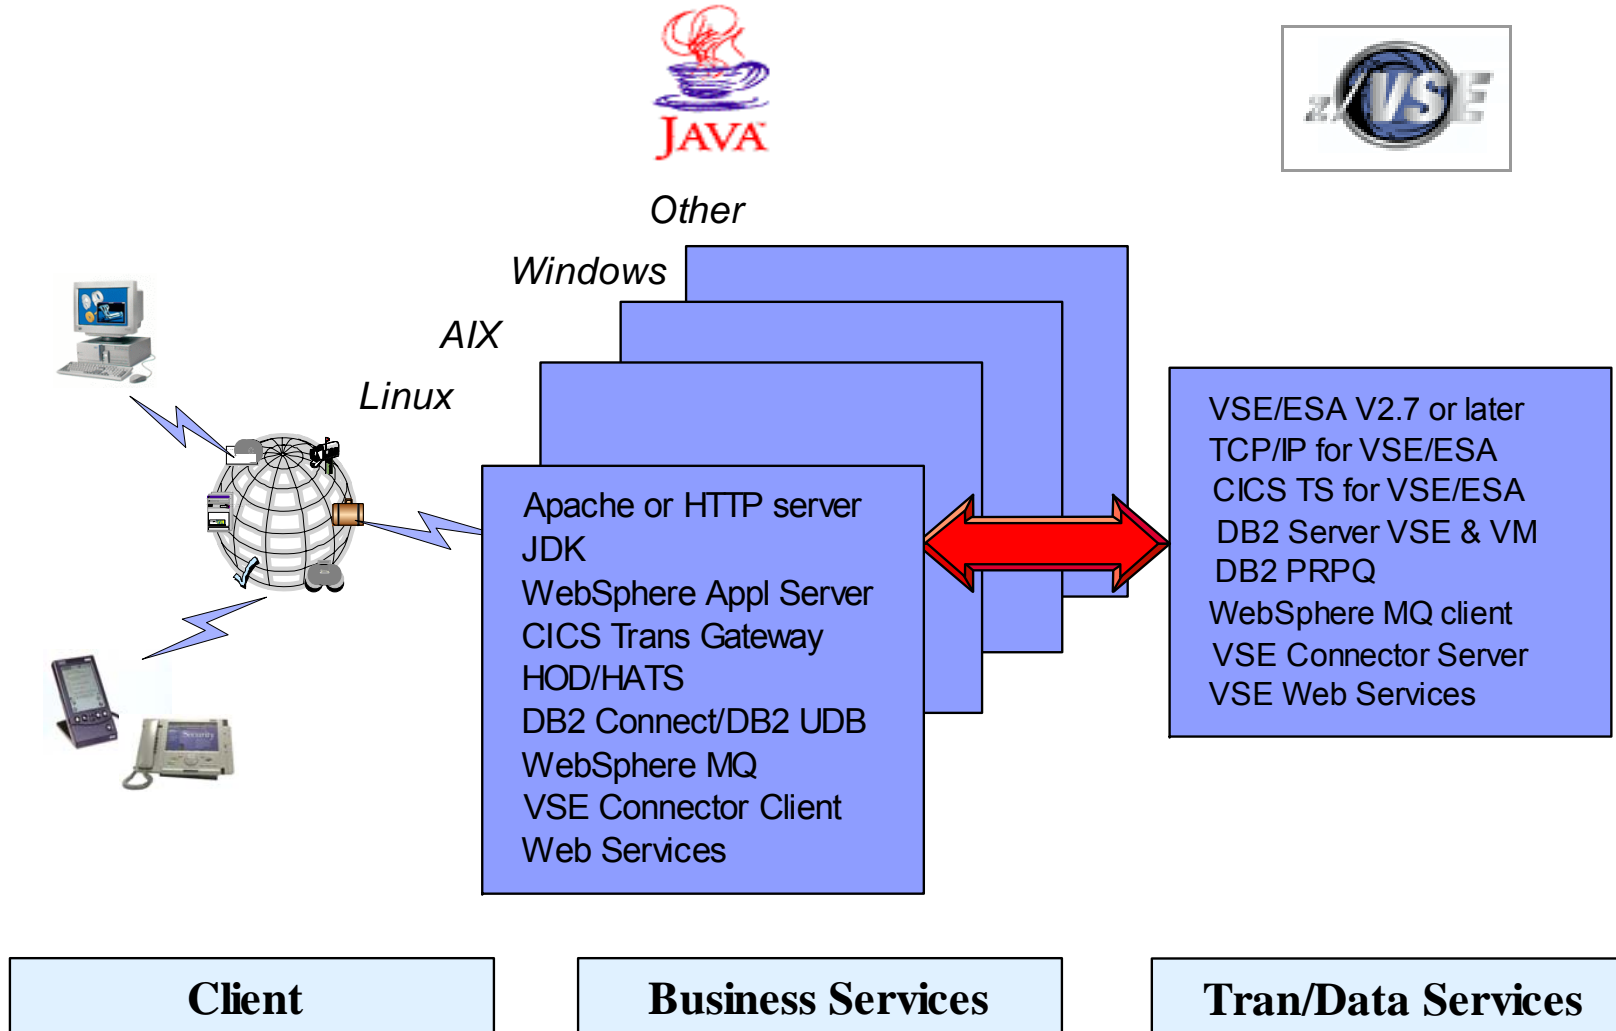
JAVA

z/VSE

Other

Windows

AIX

Linux

Apache or HTTP server
JDK
WebSphere Appl Server
CICS Trans Gateway
HOD/HATS
DB2 Connect/DB2 UDB
WebSphere MQ
VSE Connector Client
Web Services

VSE/ESA V2.7 or later
TCP/IP for VSE/ESA
CICS TS for VSE/ESA
DB2 Server VSE & VM
DB2 PRPQ
WebSphere MQ client
VSE Connector Server
VSE Web Services

Client

Business Services

Tran/Data Services